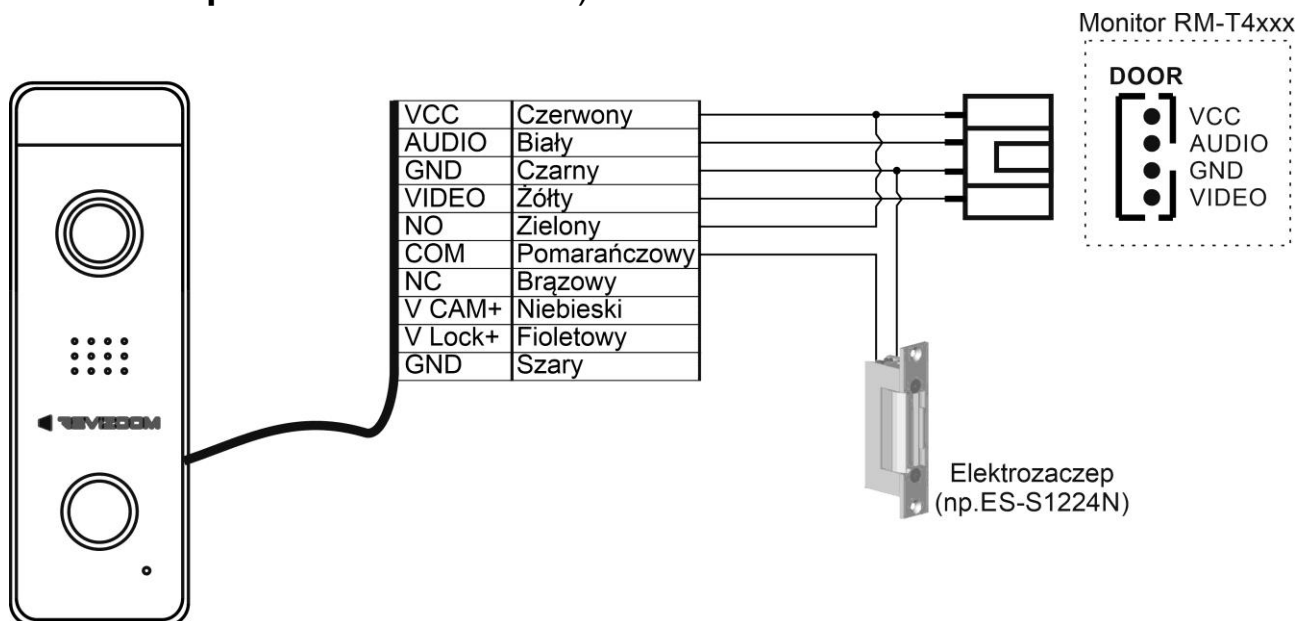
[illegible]

Monitor RM-T4xxx

DOOR

VCC
AUDIO
GND
VIDEO

| VCC | Czerwony |
|---|---|
| AUDIO | Biały |
| GND | Czarny |
| VIDEO | Żółty |
| NO | Zielony |
| COM | Pomarańczowy |
| NC | Brązowy |
| V CAM+ | Niebieski |
| V Lock+ | Fioletowy |
| GND | Szary |

REVEDOM

Elektrozaczep (np.ES-S1224N)